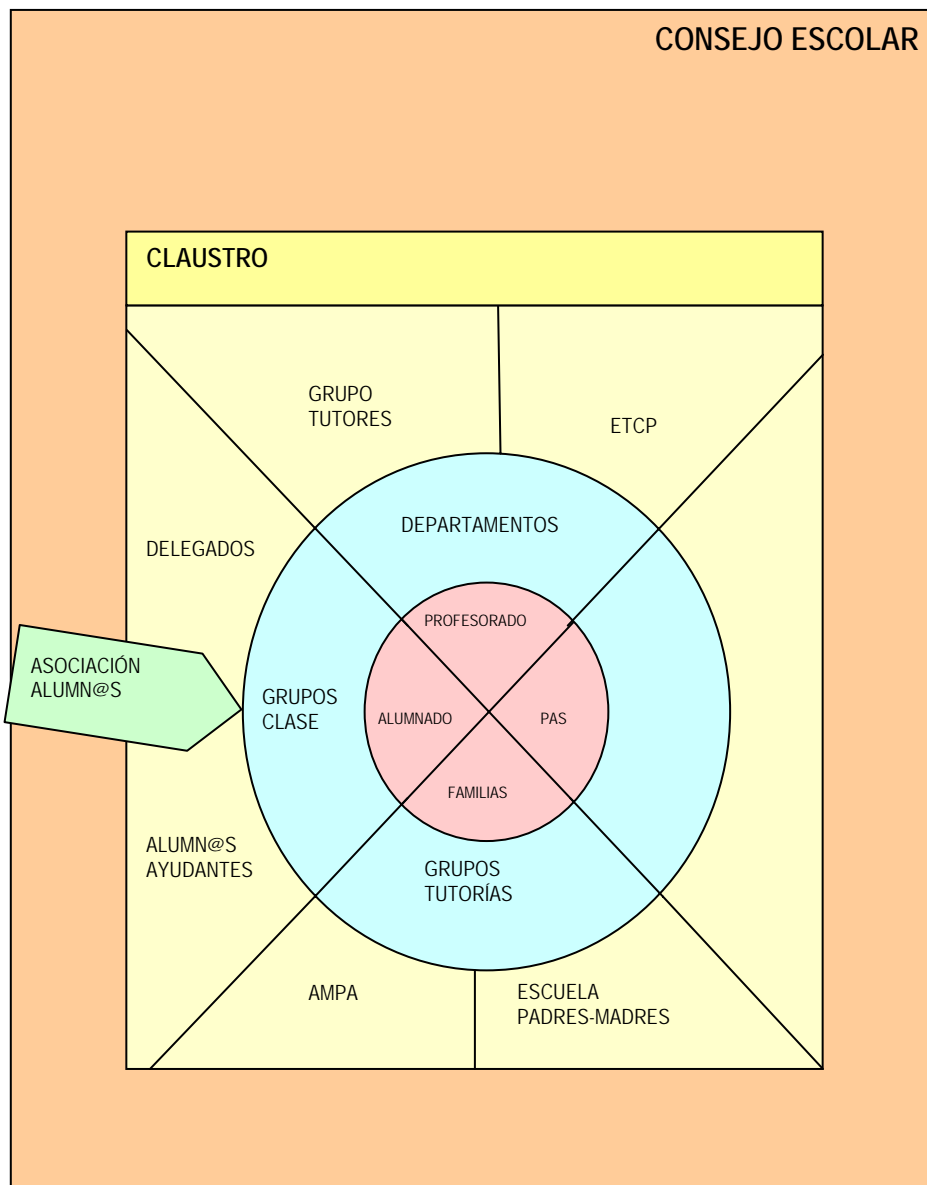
CONSEJO ESCOLAR

CLAUSTRO

GRUPO TUTORES

ETCP

DELEGADOS

DEPARTAMENTOS

ASOCIACIÓN ALUMN@S

GRUPOS CLASE

PROFESORADO

ALUMNADO

PAS

FAMILIAS

ALUMN@S AYUDANTES

GRUPOS TUTORÍAS

AMPA

ESCUELA PADRES-MADRES